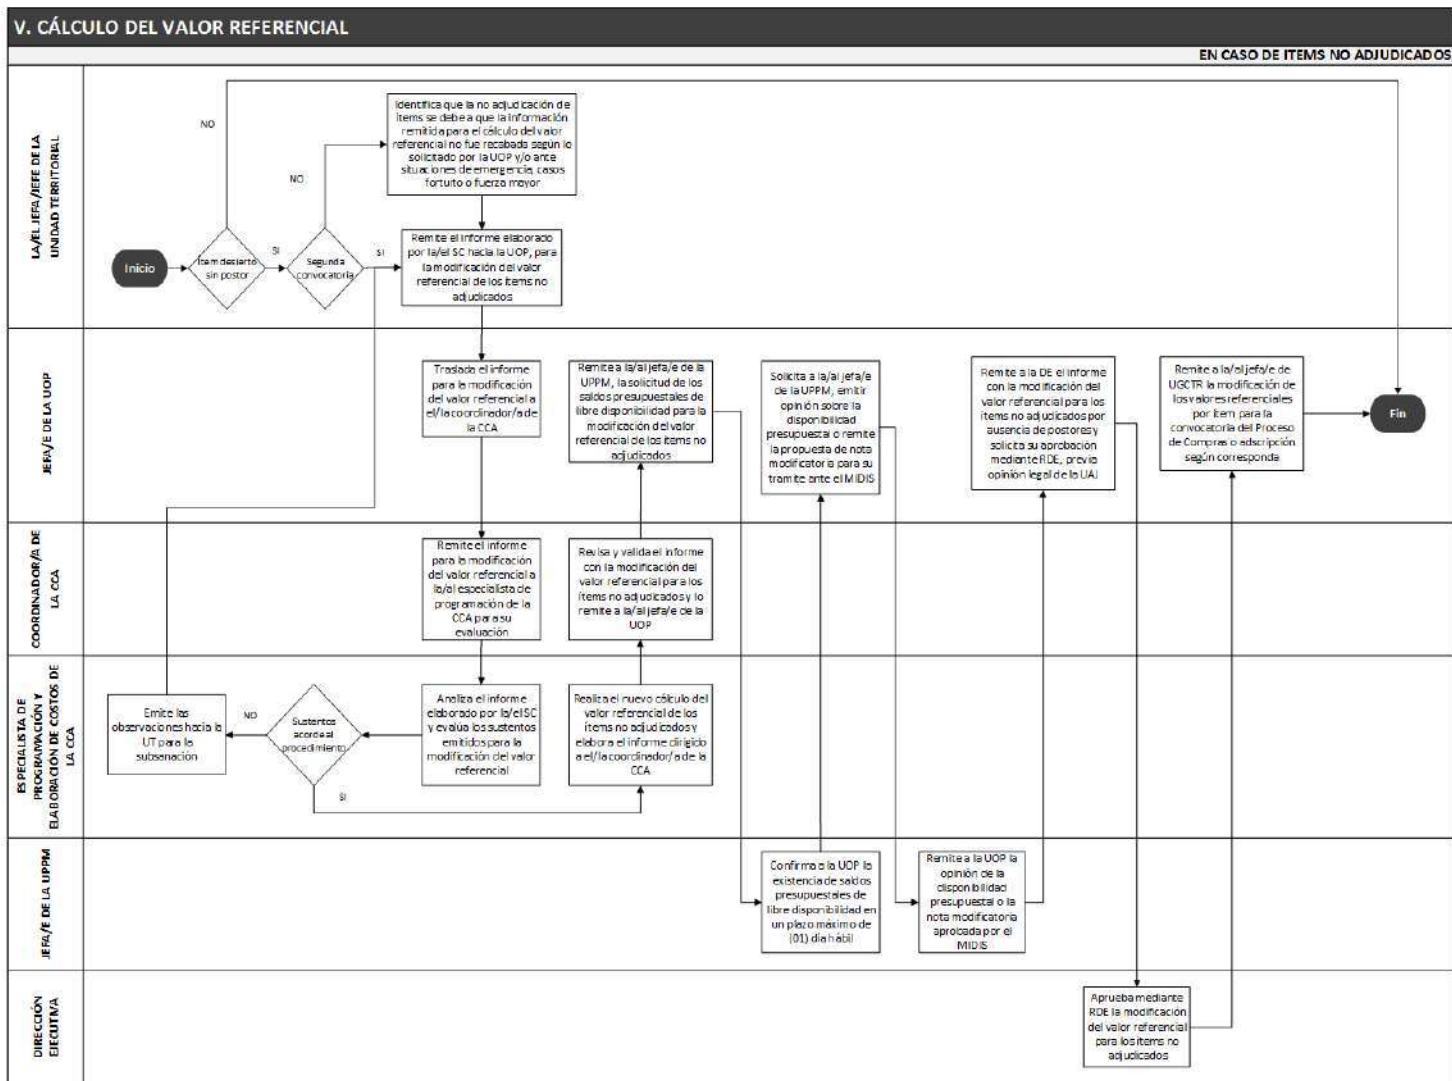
V. CÁLCULO DEL VALOR REFERENCIAL

EN CASO DE ITEMS NO ADJUDICADOS

LA/EL JEFA/JEFE DE LA UNIDAD TERRITORIAL

Inicio

Ítem desierto sin postor

NO

SI

Segunda convocatoria

NO

SI

Identifica que la no adjudicación de ítems se debe a que la información remitida para el cálculo del valor referencial no fue recabada según lo solicitado por la UOP y/o ante situaciones de emergencia, casos fortuito o fuerza mayor

Remite el informe elaborado por la/el SC hacia la UOP, para la modificación del valor referencial de los ítems no adjudicados

JEFA/E DE LA UOP

Traslada el informe para la modificación del valor referencial a el/la coordinador/a de la CCA

Remite a la/al jefa/e de la UPPM, la solicitud de los saldos presupuestales de libre disponibilidad para la modificación del valor referencial de los ítems no adjudicados

Solicita a la/al jefa/e de la UPPM, emitir opinión sobre la disponibilidad presupuestal o remite la propuesta de nota modificatoria para su tramite ante el MIDIS

Remite a la DE el informe con la modificación del valor referencial para los ítems no adjudicados por ausencia de postores y solicita su aprobación mediante RDE, previa opinión legal de la UAJ

Remite a la/al jefa/e de UGCTR la modificación de los valores referenciales por ítem para la convocatoria del Proceso de Compras o adscripción según corresponda

Fin

COORDINADOR/A DE LA CCA

Remite el informe para la modificación del valor referencial a la/al especialista de programación de la CCA para su evaluación

Revisa y valida el informe con la modificación del valor referencial para los ítems no adjudicados y lo remite a la/al jefa/e de la UOP

ESPECIALISTA DE PROGRAMACIÓN Y ELABORACIÓN DE COSTOS DE LA CCA

Emite las observaciones hacia la UT para la subsanación

NO

Sustentos acorde al procedimiento

SI

Analiza el informe elaborado por la/el SC y evalúa los sustentos emitidos para la modificación del valor referencial

Realiza el nuevo cálculo del valor referencial de los ítems no adjudicados y elabora el informe dirigido a el/la coordinador/a de la CCA

JEFA/E DE LA UPPM

Confirma a la UOP la existencia de saldos presupuestales de libre disponibilidad en un plazo máximo de (01) día hábil

Remite a la UOP la opinión de la disponibilidad presupuestal o la nota modificatoria aprobada por el MIDIS

DIRECCIÓN EJECUTIVA

Aprueba mediante RDE la modificación del valor referencial para los ítems no adjudicados